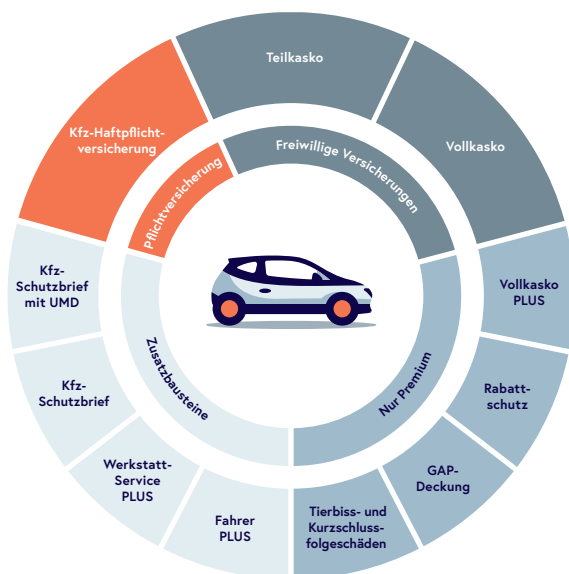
Teilkasko

Vollkasko

Kfz-Haftpflichtversicherung

Pflichtversicherung

Freiwillige Versicherungen

Kfz-Schutzbrief mit UMD

Vollkasko PLUS

Zusatzbausteine

Nur Premium

Kfz-Schutzbrief

Rabattschutz

Werkstatt-Service PLUS

GAP-Deckung

Fahrer PLUS

Tierbiss- und Kurzschlussfolgeschäden